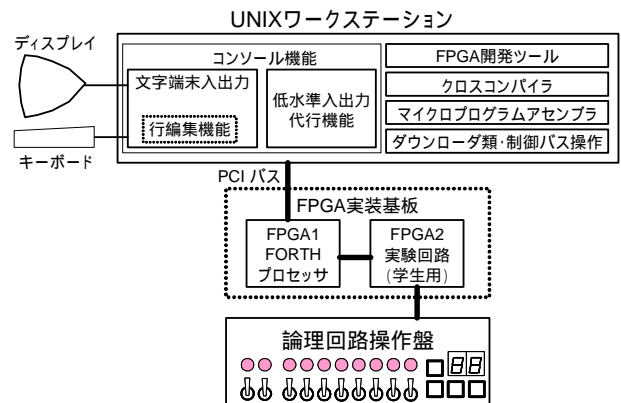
UNIXワークステーション

ディスプレイ

キーボード

コンソール機能

文字端末入出力

行編集機能

低水準入出力代行機能

FPGA開発ツール

クロスコンパイラ

マイクロプログラムアセンブラ

ダウンローダ類・制御バス操作

PCI バス

FPGA実装基板

FPGA1 FORTH プロセッサ

FPGA2 実験回路 (学生用)

論理回路操作盤

88